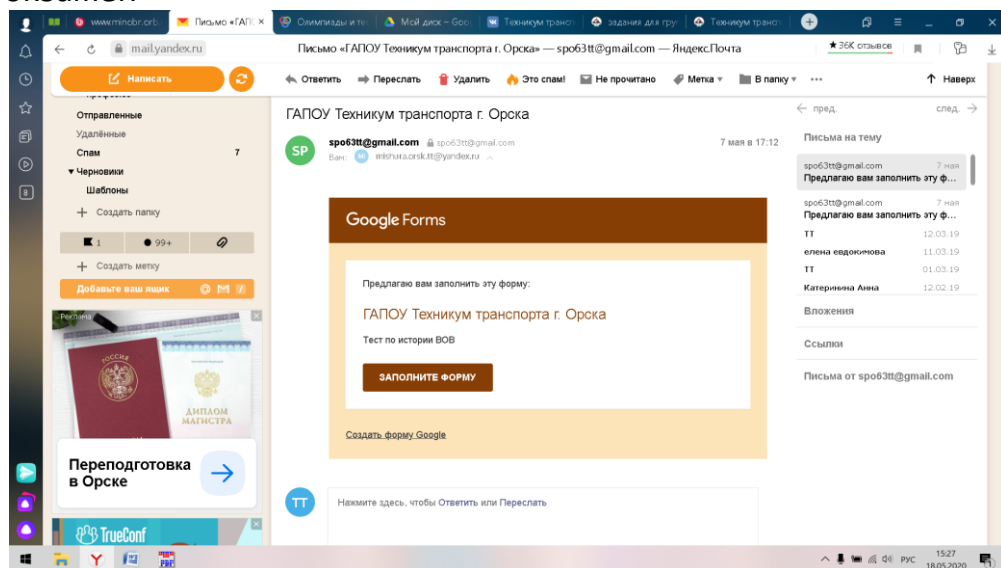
www.minobr.orb | Письмо «ГАПОУ × | Олимпиады и те | Мой диск – Goo | Техникум трансп | задания для гру | Техникум трансп

mail.yandex.ru

Письмо «ГАПОУ Техникум транспорта г. Орска» — spo63tt@gmail.com — Яндекс.Почта

★ 36К отзывов

Написать

Ответить | Переслать | Удалить | Это спам! | Не прочитано | Метка | В папку | ••• | Наверх

Отправленные
Удалённые
Спам 7
Черновики
Шаблоны
Создать папку

1 | 99+

Создать метку

Добавьте ваш ящик

Реклама

РОССИЯ

ДИПЛОМ МАГИСТРА

Переподготовка в Орске

TrueConf

ГАПОУ Техникум транспорта г. Орска

SP

spo63tt@gmail.com spo63tt@gmail.com

Вам: mishura.orsk.tt@yandex.ru

7 мая в 17:12

Google Forms

Предлагаю вам заполнить эту форму:

ГАПОУ Техникум транспорта г. Орска

Тест по истории ВОВ

ЗАПОЛНИТЕ ФОРМУ

Создать форму Google

TT

Нажмите здесь, чтобы Ответить или Переслать

← пред. след. →

Письма на тему

spo63tt@gmail.com 7 мая
Предлагаю вам заполнить эту ф...

spo63tt@gmail.com 7 мая
Предлагаю вам заполнить эту ф...

ТТ 12.03.19
елена евдокимова 11.03.19
ТТ 01.03.19
Катеринина Анна 12.02.19

Вложения

Ссылки

Письма от spo63tt@gmail.com

РУС 15:27 18.05.2020